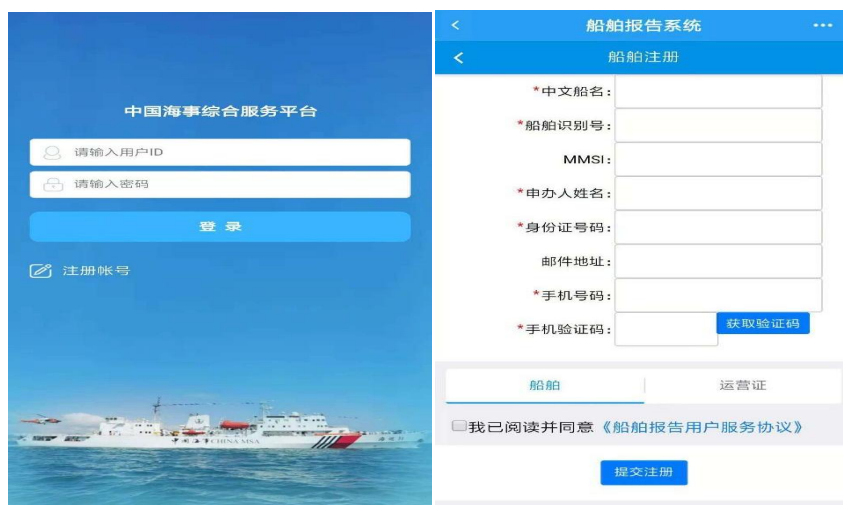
中国海事综合服务平台

请输入用户ID

请输入密码

登 录

注册帐号

中国海事 CHINA MSA

<

船舶报告系统

...

<

船舶注册

*中文船名:

*船舶识别号:

MMSI:

*申办人姓名:

*身份证号码:

邮件地址:

*手机号码:

*手机验证码:

获取验证码

船舶

运营证

我已阅读并同意《船舶报告用户服务协议》

提交注册